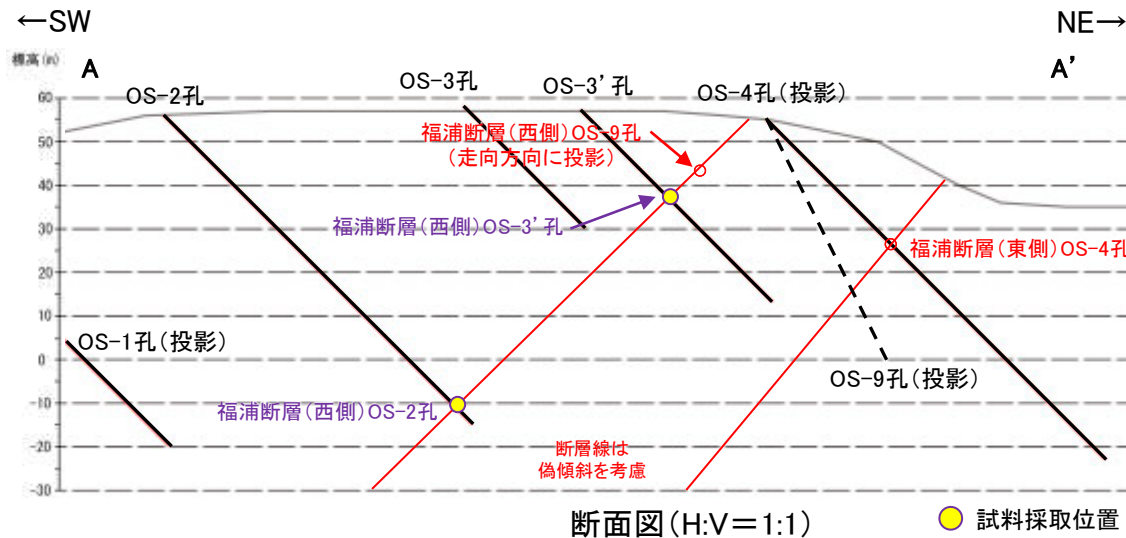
←SW

NE→

標高(m)

A

A'

60
50
40
30
20
10
0
-10
-20
-30

OS-2孔

OS-3孔

OS-3'孔

OS-4孔(投影)

福浦断層(西側)OS-9孔
(走向方向に投影)

福浦断層(西側)OS-3'孔

福浦断層(東側)OS-4孔

OS-1孔(投影)

OS-9孔(投影)

福浦断層(西側)OS-2孔

断層線は
偽傾斜を考慮

断面図(H:V=1:1)

試料採取位置